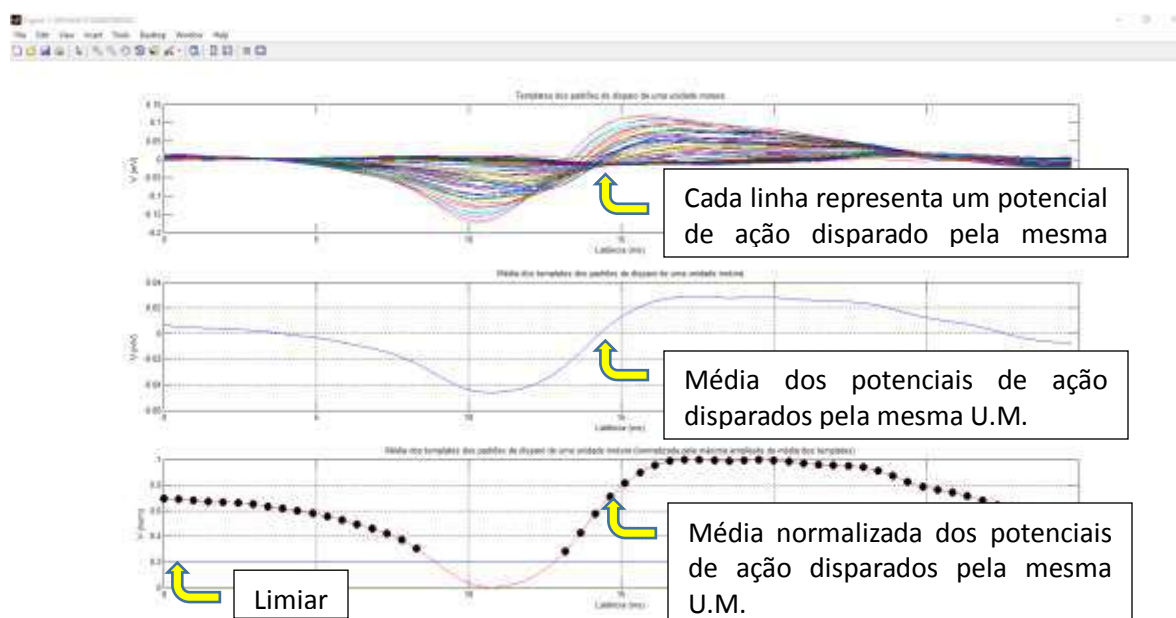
File Edit View Insert Tools Desktop Window Help

Templates dos padrões de disparo de uma unidade motora

V [mV]

Latência (ms)

Cada linha representa um potencial de ação disparado pela mesma

Média dos templates dos padrões de disparo de uma unidade motora

V [mV]

Latência (ms)

Média dos potenciais de ação disparados pela mesma U.M.

Média dos templates dos padrões de disparo de uma unidade motora (normalizada pela máxima amplitude da média dos templates)

V [norm]

Latência (ms)

Média normalizada dos potenciais de ação disparados pela mesma U.M.

Limiar